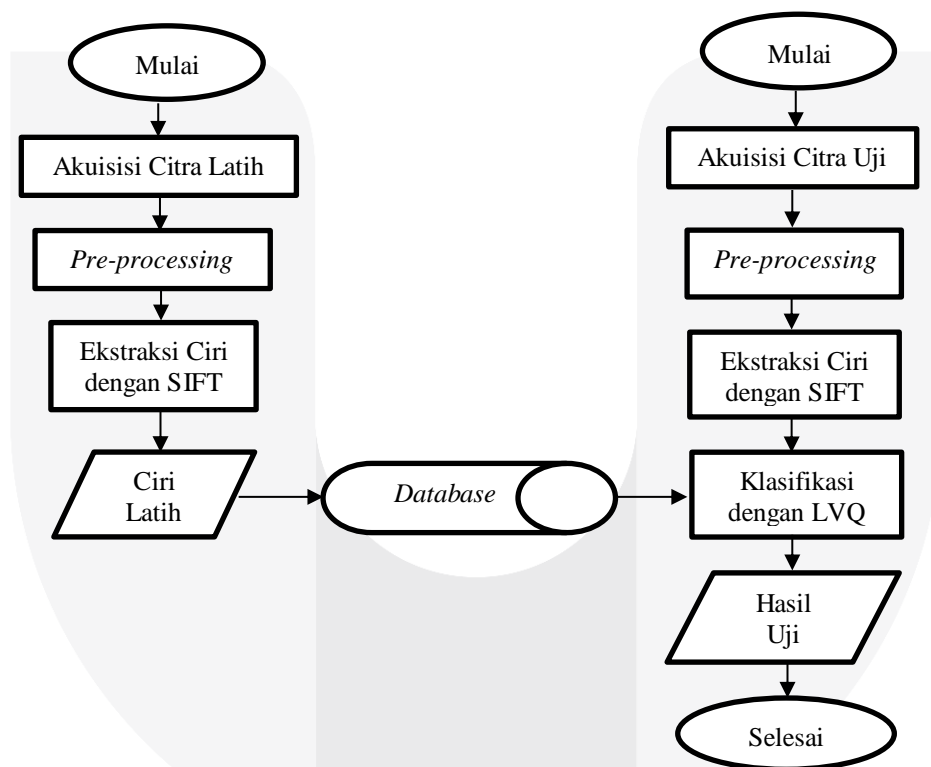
Mulai

Akuisisi Citra Latih

*Pre-processing*

Ekstraksi Ciri dengan SIFT

Ciri Latih

*Database*

Mulai

Akuisisi Citra Uji

*Pre-processing*

Ekstraksi Ciri dengan SIFT

Klasifikasi dengan LVQ

Hasil Uji

Selesai